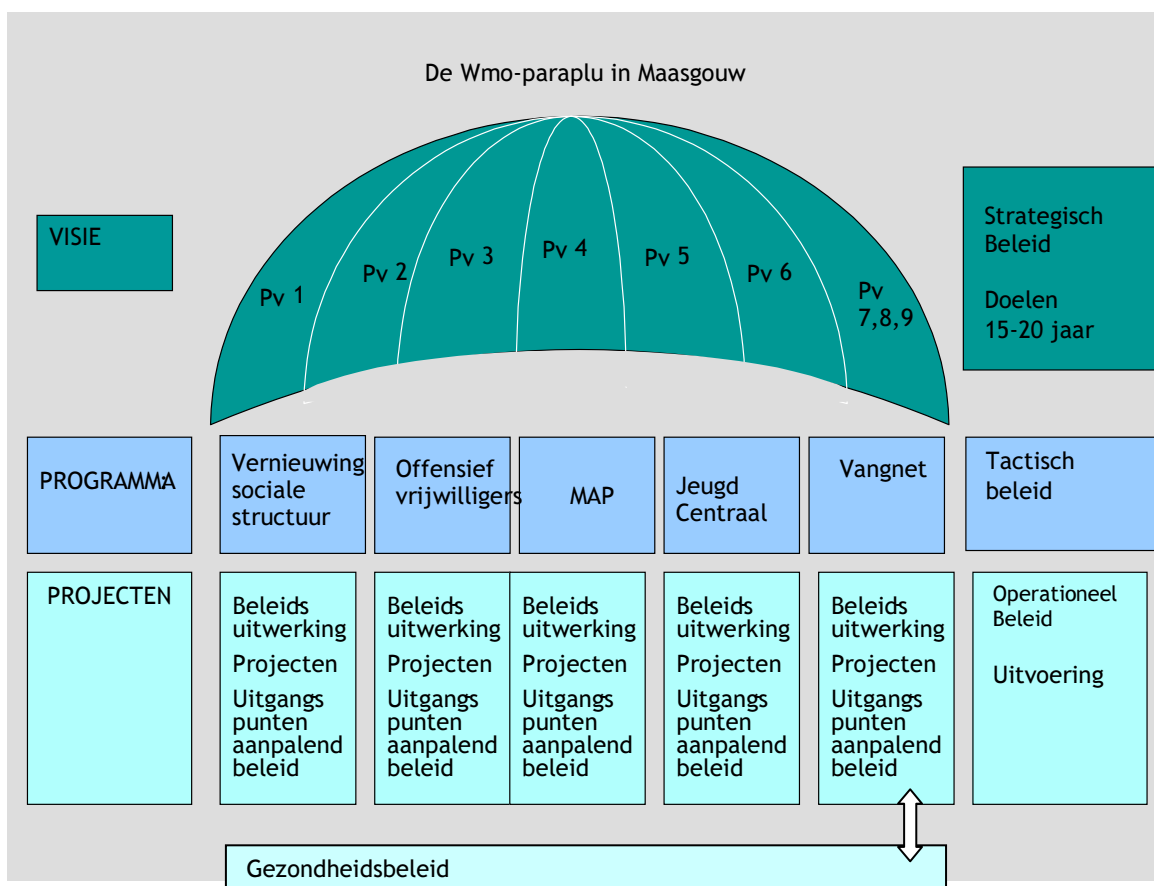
De Wmo-paraplu in Maasgouw

VISIE

Pv 1
Pv 2
Pv 3
Pv 4
Pv 5
Pv 6
Pv 7,8,9

Strategisch Beleid

Doelen 15-20 jaar

| PROGRAMMA | Vernieuwing sociale structuur | Offensief vrijwilligers | MAP | Jeugd Centraal | Vangnet | Tactisch beleid |
|---|---|---|---|---|---|---|
| PROJECTEN | Beleids uitwerking<br>Projecten<br>Uitgangs punten aanpalend beleid | Beleids uitwerking<br>Projecten<br>Uitgangs punten aanpalend beleid | Beleids uitwerking<br>Projecten<br>Uitgangs punten aanpalend beleid | Beleids uitwerking<br>Projecten<br>Uitgangs punten aanpalend beleid | Beleids uitwerking<br>Projecten<br>Uitgangs punten aanpalend beleid | Operationeel Beleid<br>Uitvoering |

Gezondheidsbeleid